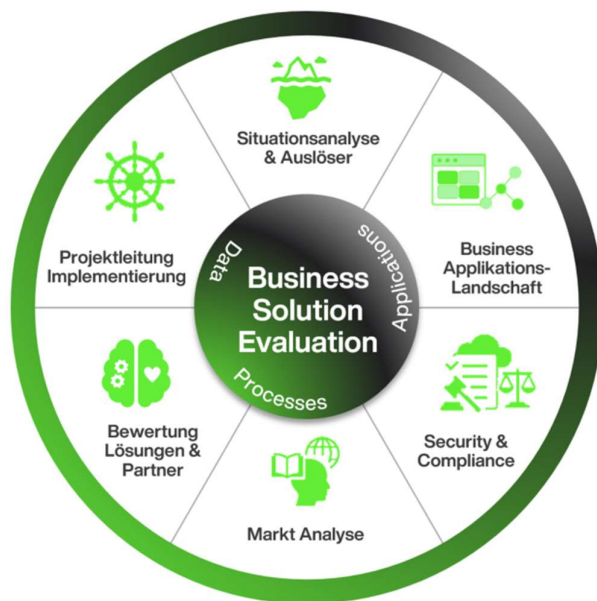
Situationsanalyse & Auslöser

Business Applikations-Landschaft

Security & Compliance

Markt Analyse

Bewertung Lösungen & Partner

Projektleitung Implementierung

Data

Applications

Business Solution Evaluation

Processes